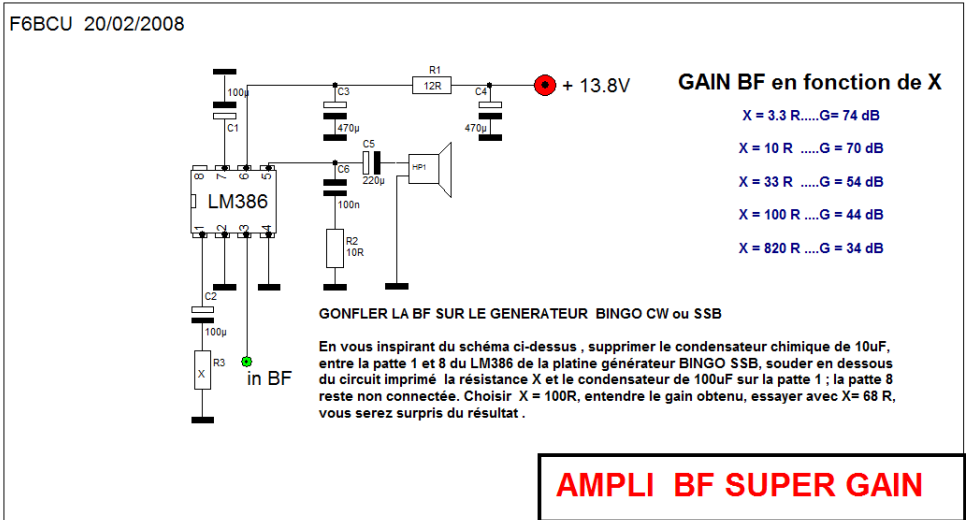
F6BCU 20/02/2008

100µ

C1

8 7 6 5

LM386

1 2 3 4

C2

100µ

R3

X

in BF

C3

470µ

R1

12R

C4

470µ

+ 13.8V

C5

220µ

HP1

C6

100n

R2

10R

GAIN BF en fonction de X

X = 3.3 R.....G= 74 dB

X = 10 R .....G = 70 dB

X = 33 R .....G = 54 dB

X = 100 R ....G = 44 dB

X = 820 R ....G = 34 dB

GONFLER LA BF SUR LE GENERATEUR BINGO CW ou SSB

En vous inspirant du schéma ci-dessus , supprimer le condensateur chimique de 10uF, entre la patte 1 et 8 du LM386 de la platine générateur BINGO SSB, souder en dessous du circuit imprimé la résistance X et le condensateur de 100uF sur la patte 1 ; la patte 8 reste non connectée. Choisir X = 100R, entendre le gain obtenu, essayer avec X= 68 R, vous serez surpris du résultat .

AMPLI BF SUPER GAIN